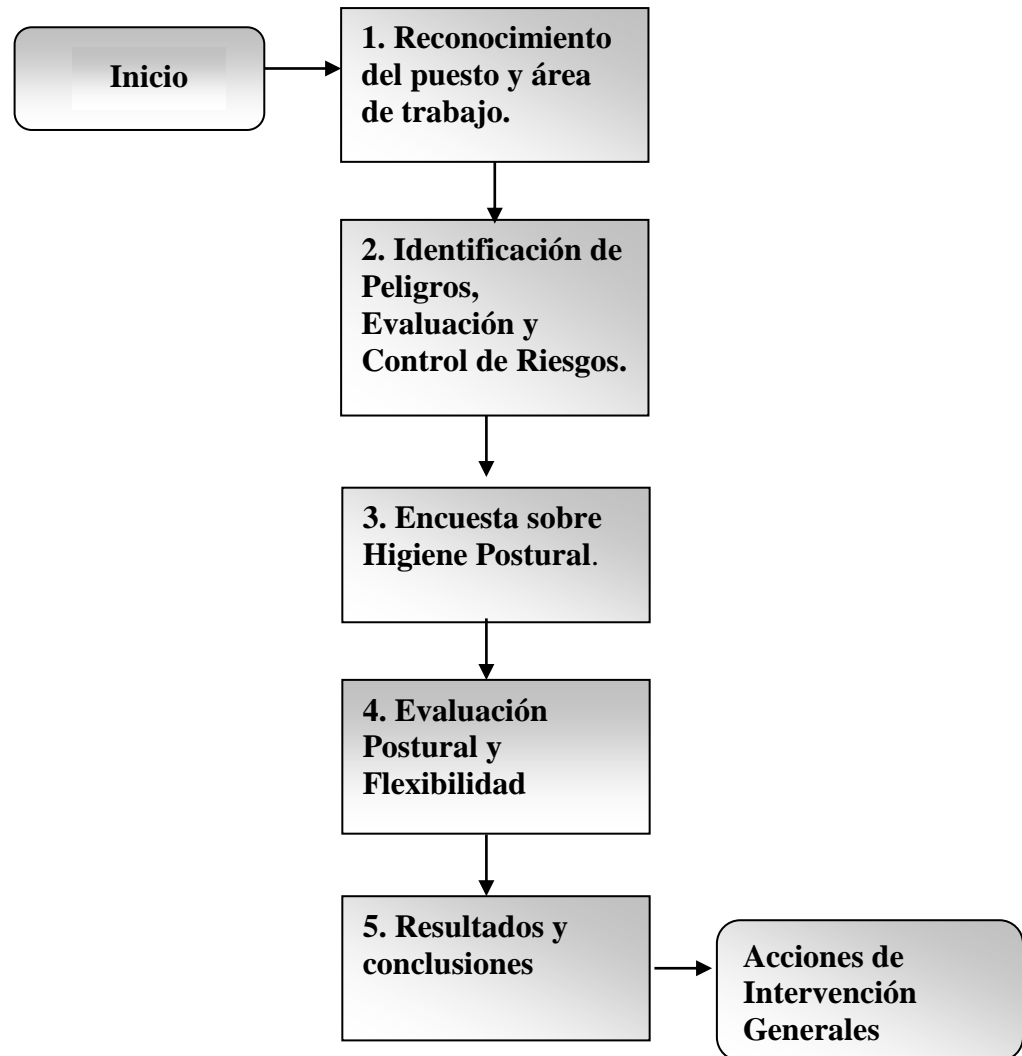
Inicio

1. Reconocimiento del puesto y área de trabajo.

2. Identificación de Peligros, Evaluación y Control de Riesgos.

3. Encuesta sobre Higiene Postural.

4. Evaluación Postural y Flexibilidad

5. Resultados y conclusiones

Acciones de Intervención Generales